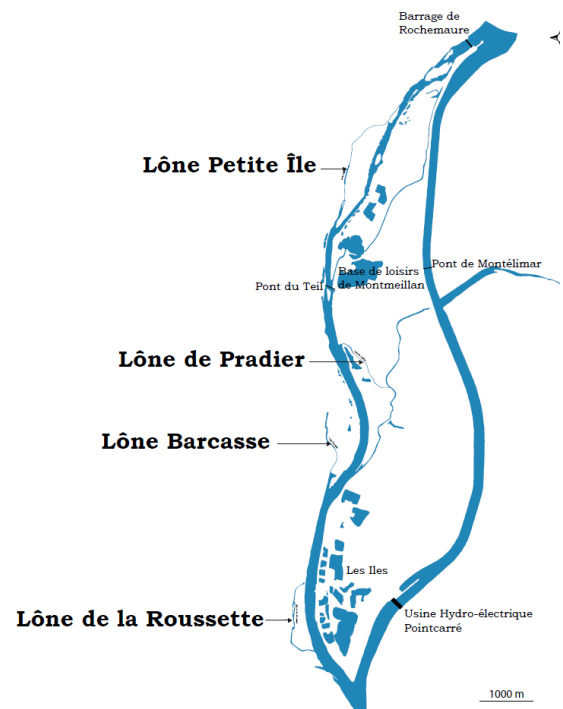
Barrage de Rochemaure

Lône Petite Île

Base de loisirs de Montmeillan

Pont de Montélimar

Pont du Teil

Lône de Pradier

Lône Barcasse

Les Iles

Lône de la Roussette

Usine Hydro-électrique Pointcarré

1000 m